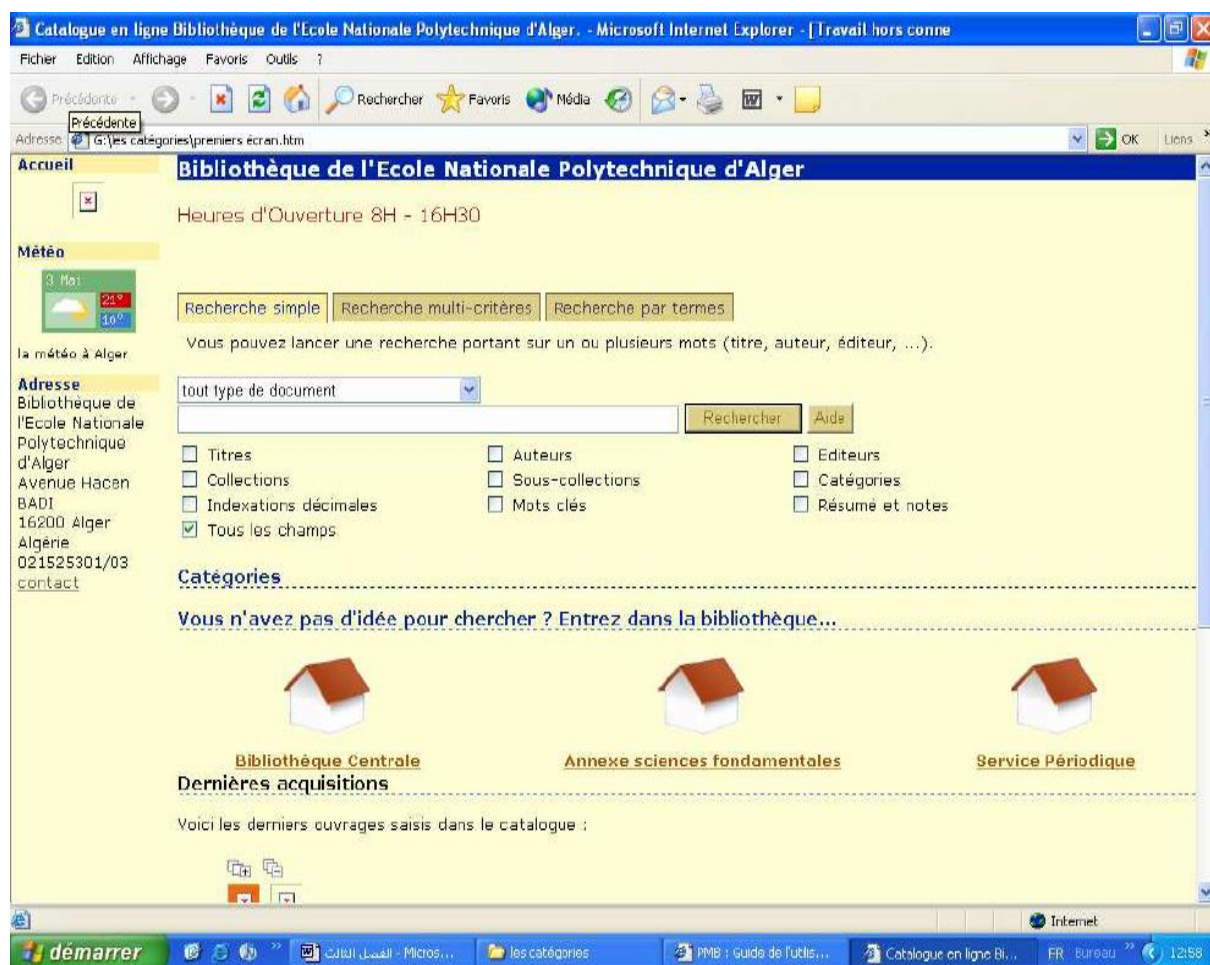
Catalogue en ligne Bibliothèque de l'Ecole Nationale Polytechnique d'Alger. - Microsoft Internet Explorer - [Travail hors conne

Fichier Edition Affichage Favoris Outils ?

Précédente Rechercher Favoris Média

Précédente

Adresse G:\les catégories\preniers écran.htm OK Liens

Accueil

Météo

3 Mai 21° 10°

la météo à Alger

Adresse
Bibliothèque de l'Ecole Nationale Polytechnique d'Alger Avenue Hacen BADI 16200 Alger Algérie 021525301/03
contact

Bibliothèque de l'Ecole Nationale Polytechnique d'Alger

Heures d'Ouverture 8H - 16H30

Recherche simple | Recherche multi-critères | Recherche par termes

Vous pouvez lancer une recherche portant sur un ou plusieurs mots (titre, auteur, éditeur, ...).

tout type de document

Rechercher Aide

Titres
Collections
Indexations décimales
Tous les champs
Auteurs
Sous-collections
Mots clés
Editeurs
Catégories
Résumé et notes

Catégories

Vous n'avez pas d'idée pour chercher ? Entrez dans la bibliothèque...

Bibliothèque Centrale
Annexe sciences fondamentales
Service Périodique

Dernières acquisitions

Voici les derniers ouvrages saisis dans le catalogue :

Internet

démarrer | الفصل الثالث - Micros... | les catégories | PMB : Guide de l'utilis... | Catalogue en ligne Bi... | FR Bureau 12:58